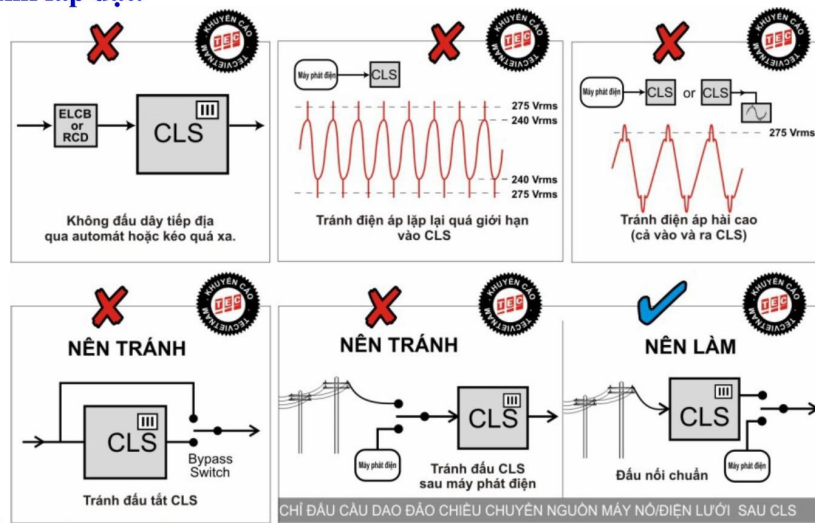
KHUYẾN CÁO TEC TECVIETNAM

ELCB or RCD

CLS III

Không đấu dây tiếp địa qua automát hoặc kéo quá xa.

KHUYẾN CÁO TEC TECVIETNAM

Máy phát điện → CLS

275 Vrms
240 Vrms
240 Vrms
275 Vrms

Tránh điện áp lặp lại quá giới hạn vào CLS

KHUYẾN CÁO TEC TECVIETNAM

Máy phát điện → CLS or CLS

275 Vrms

Tránh điện áp hài cao (cả vào và ra CLS)

KHUYẾN CÁO TEC TECVIETNAM

NÊN TRÁNH

CLS III

Bypass Switch

Tránh đấu tắt CLS

KHUYẾN CÁO TEC TECVIETNAM

NÊN TRÁNH

CLS III

Máy phát điện

Tránh đấu CLS sau máy phát điện

KHUYẾN CÁO TEC TECVIETNAM

NÊN LÀM

CLS III

Máy phát điện

Đấu nối chuẩn

CHỈ ĐẤU CẦU DAO ĐẢO CHIỀU CHUYỂN NGUỒN MÁY NỔ/ĐIỆN LƯỚI SAU CLS